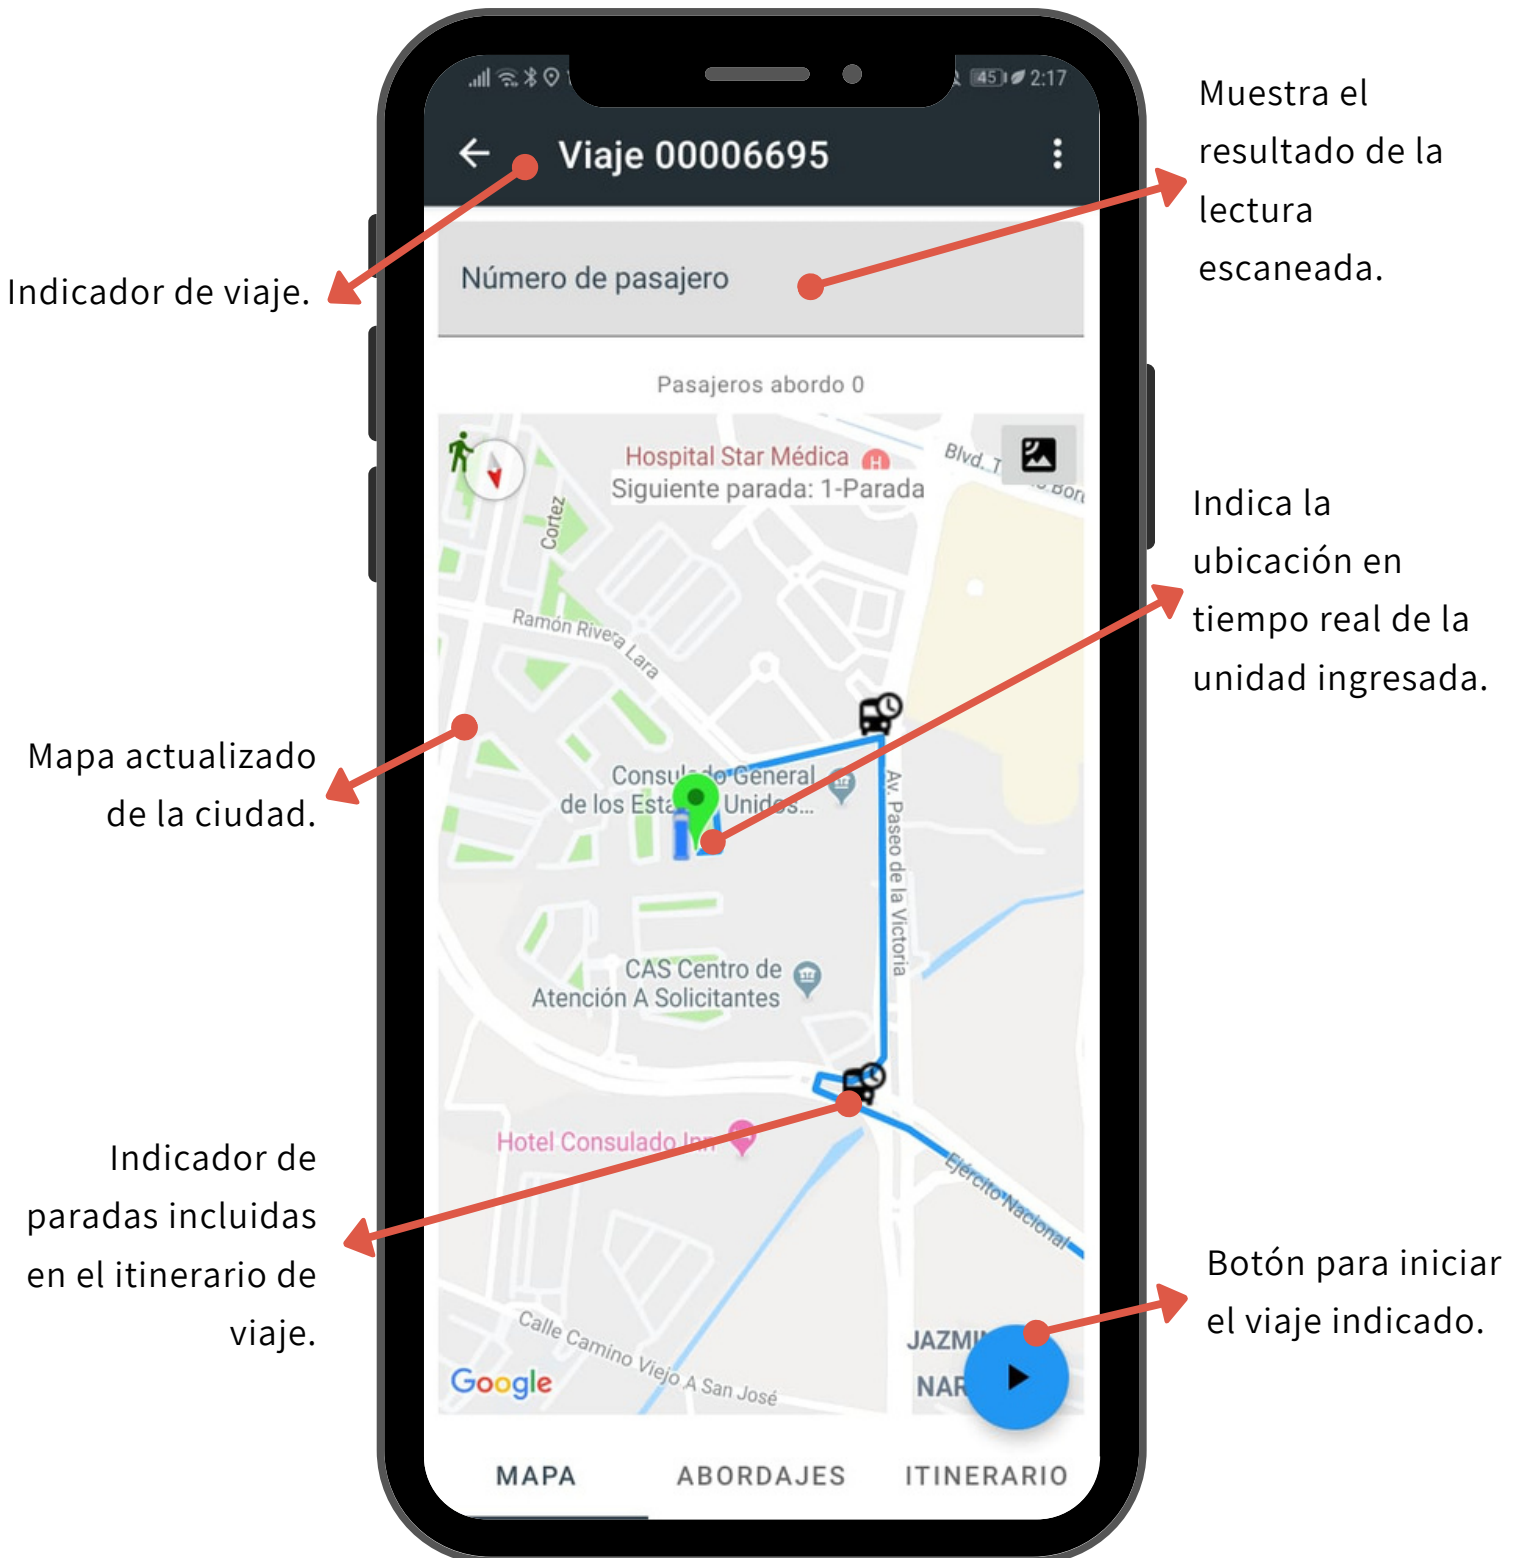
2:17

Viaje 00006695

Muestra el resultado de la lectura escaneada.

Indicador de viaje.

Número de pasajero

Pasajeros abordo 0

Hospital Star Médica
Siguiente parada: 1-Parada

Blvd. T

Cortez

Ramón Rivera Lara

Indica la ubicación en tiempo real de la unidad ingresada.

Mapa actualizado de la ciudad.

Consulado General de los Estados Unidos...

Av. Paseo de la Victoria

CAS Centro de Atención A Solicitantes

Hotel Consulado Inn

Ejército Nacional

Indicador de paradas incluidas en el itinerario de viaje.

Botón para iniciar el viaje indicado.

Calle Camino Viejo A San José

JAZM

NAR

Google

MAPA ABORDAJES ITINERARIO